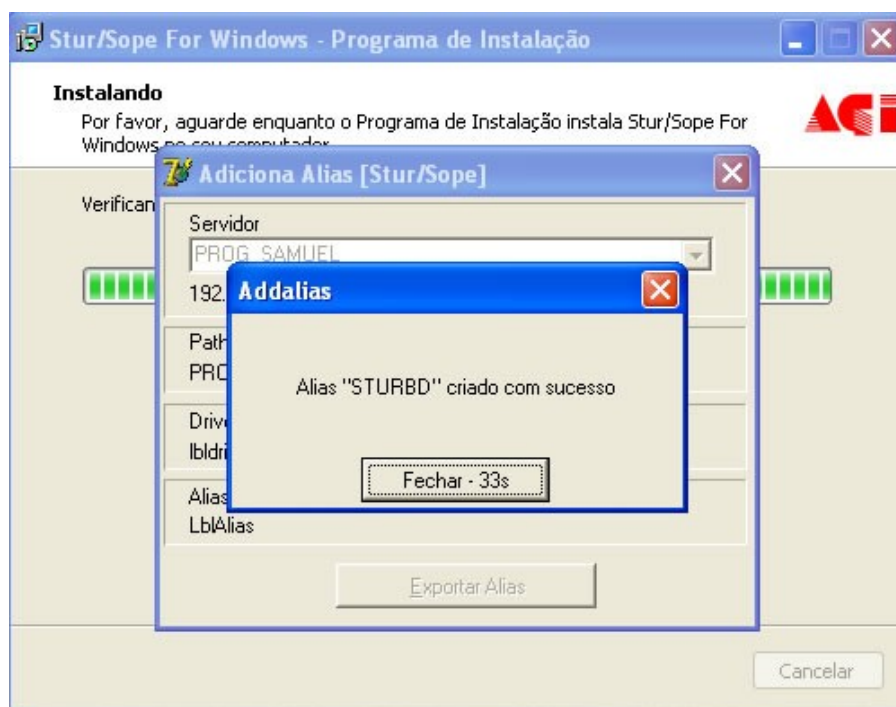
Stur/Sope For Windows - Programa de Instalação

Instalando
Por favor, aguarde enquanto o Programa de Instalação instala Stur/Sope For Windows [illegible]

ACI

Verifican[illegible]

Adiciona Alias [Stur/Sope]

Servidor
PROG_SAMUEL
192.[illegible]

Path
PRO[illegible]

Driv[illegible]
lbldri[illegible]

Alias
LblAlias

Exportar Alias

Addalias

Alias "STURBD" criado com sucesso

Fechar - 33s

Cancelar